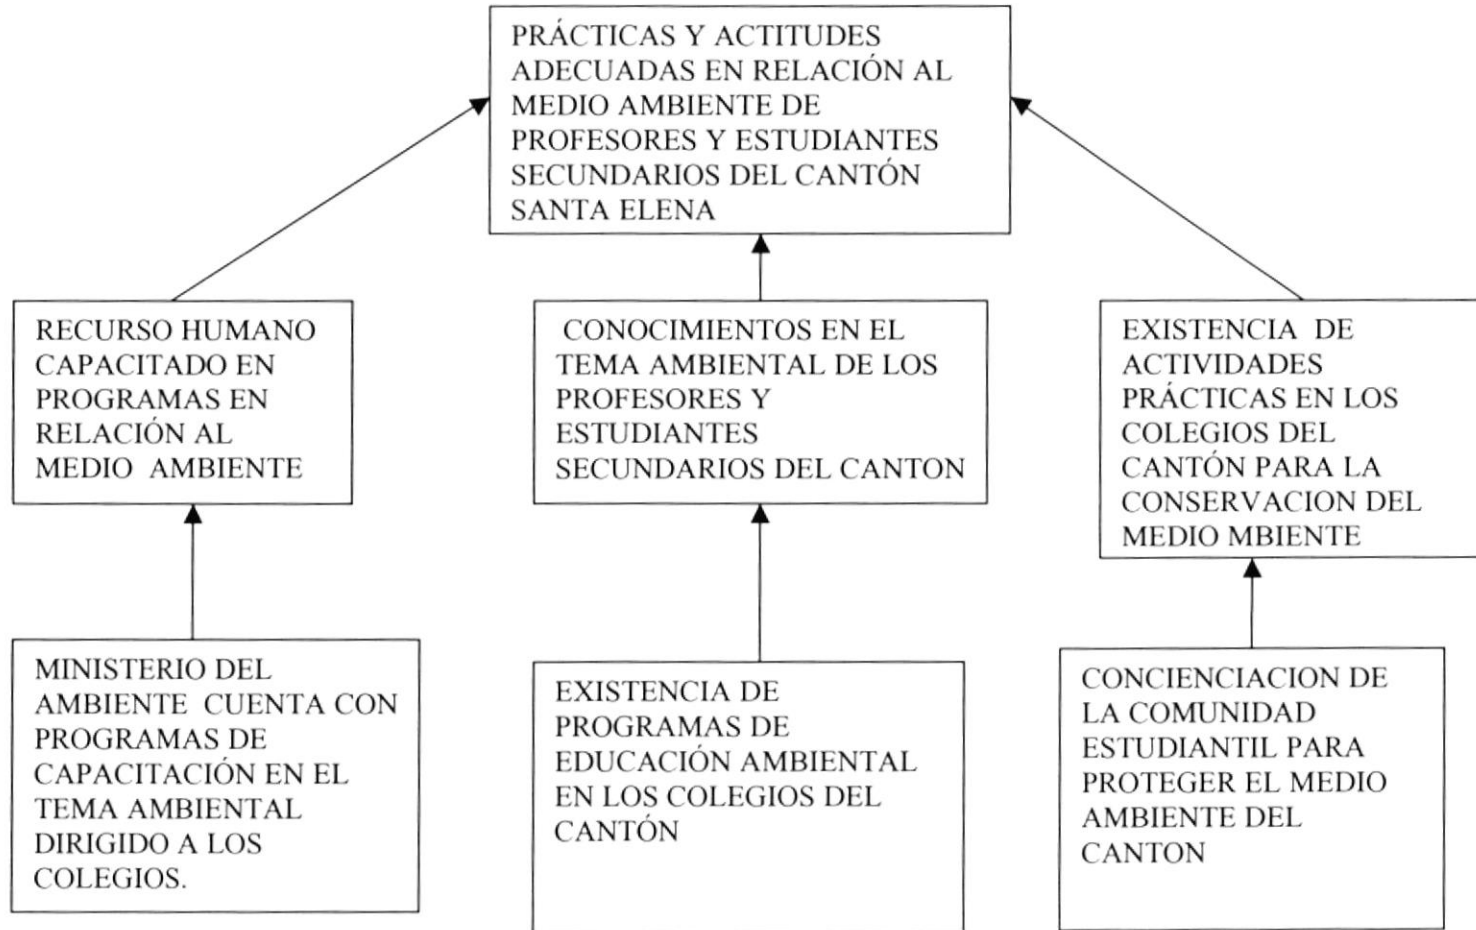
PRÁCTICAS Y ACTITUDES ADECUADAS EN RELACIÓN AL MEDIO AMBIENTE DE PROFESORES Y ESTUDIANTES SECUNDARIOS DEL CANTÓN SANTA ELENA

RECURSO HUMANO CAPACITADO EN PROGRAMAS EN RELACIÓN AL MEDIO AMBIENTE

CONOCIMIENTOS EN EL TEMA AMBIENTAL DE LOS PROFESORES Y ESTUDIANTES SECUNDARIOS DEL CANTON

EXISTENCIA DE ACTIVIDADES PRÁCTICAS EN LOS COLEGIOS DEL CANTÓN PARA LA CONSERVACION DEL MEDIO MBIENTE

MINISTERIO DEL AMBIENTE CUENTA CON PROGRAMAS DE CAPACITACIÓN EN EL TEMA AMBIENTAL DIRIGIDO A LOS COLEGIOS.

EXISTENCIA DE PROGRAMAS DE EDUCACIÓN AMBIENTAL EN LOS COLEGIOS DEL CANTÓN

CONCIENCIACION DE LA COMUNIDAD ESTUDIANTIL PARA PROTEGER EL MEDIO AMBIENTE DEL CANTON